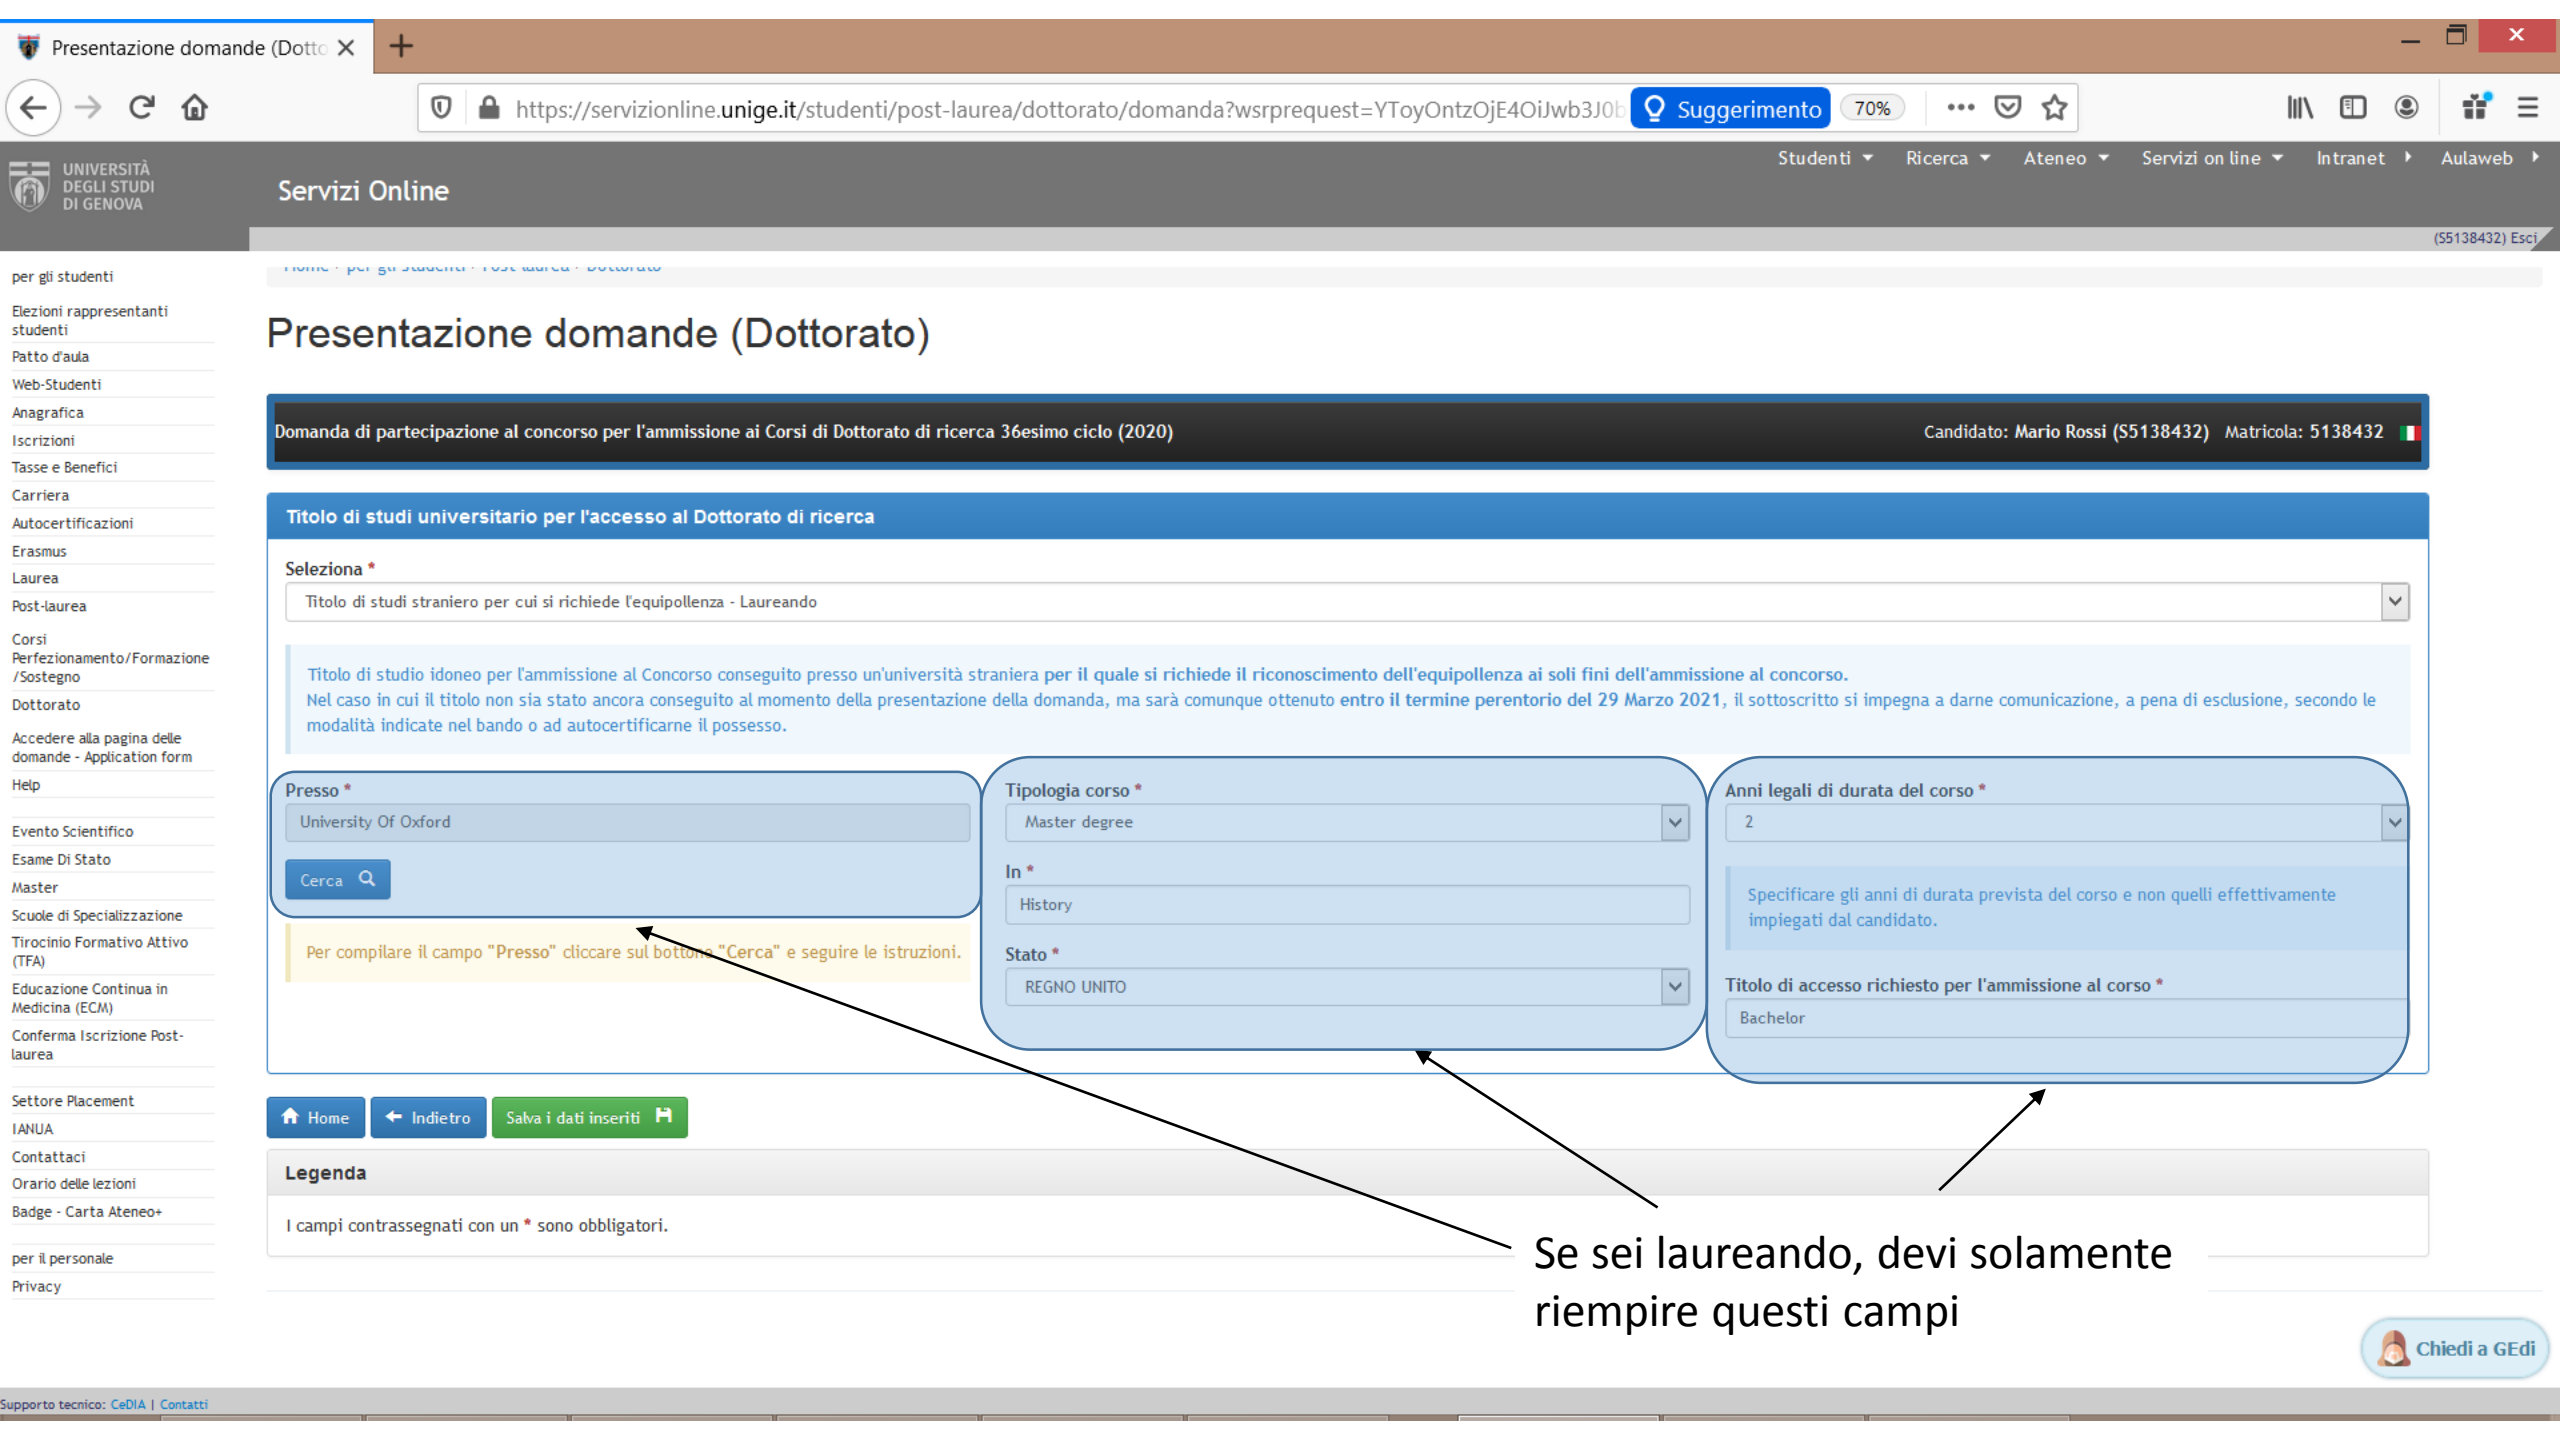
Presentazione domande (Dotto

https://servizionline.unige.it/studenti/post-laurea/dottorato/domanda?wsrpequest=YToyOntzOjE4OiJwb3J0

Suggerimento

70%

UNIVERSITÀ DEGLI STUDI DI GENOVA

Servizi Online

Studenti Ricerca Ateneo Servizi on line Intranet Aulaweb

(S5138432) Esci

per gli studenti

Elezioni rappresentanti studenti
Patto d'aula
Web-Studenti
Anagrafica
Iscrizioni
Tasse e Benefici
Carriera
Autocertificazioni
Erasmus
Laurea
Post-laurea
Corsi Perfezionamento/Formazione /Sostegno
Dottorato
Accedere alla pagina delle domande - Application form
Help
Evento Scientifico
Esame Di Stato
Master
Scuole di Specializzazione
Tirocinio Formativo Attivo (TFA)
Educazione Continua in Medicina (ECM)
Conferma Iscrizione Post-laurea
Settore Placement
IANUA
Contattaci
Orario delle lezioni
Badge - Carta Ateneo+
per il personale
Privacy

Presentazione domande (Dottorato)

Domanda di partecipazione al concorso per l'ammissione ai Corsi di Dottorato di ricerca 36esimo ciclo (2020)

Candidato: Mario Rossi (S5138432) Matricola: 5138432

Titolo di studi universitario per l'accesso al Dottorato di ricerca

Seleziona *

Titolo di studi straniero per cui si richiede l'equipollenza - Laureando

Titolo di studio idoneo per l'ammissione al Concorso conseguito presso un'università straniera per il quale si richiede il riconoscimento dell'equipollenza ai soli fini dell'ammissione al concorso.
Nel caso in cui il titolo non sia stato ancora conseguito al momento della presentazione della domanda, ma sarà comunque ottenuto entro il termine perentorio del 29 Marzo 2021, il sottoscritto si impegna a darne comunicazione, a pena di esclusione, secondo le modalità indicate nel bando o ad autocertificarne il possesso.

Presso *
University Of Oxford
Cerca

Per compilare il campo "Presso" cliccare sul bottone "Cerca" e seguire le istruzioni.

Tipologia corso *
Master degree
In *
History
Stato *
REGNO UNITO

Anni legali di durata del corso *
2
Specificare gli anni di durata prevista del corso e non quelli effettivamente impiegati dal candidato.
Titolo di accesso richiesto per l'ammissione al corso *
Bachelor

Home Indietro Salva i dati inseriti

Legenda

I campi contrassegnati con un * sono obbligatori.

Se sei laureando, devi solamente riempire questi campi

Chiedi a GEdi

Supporto tecnico: CeDIA | Contatti